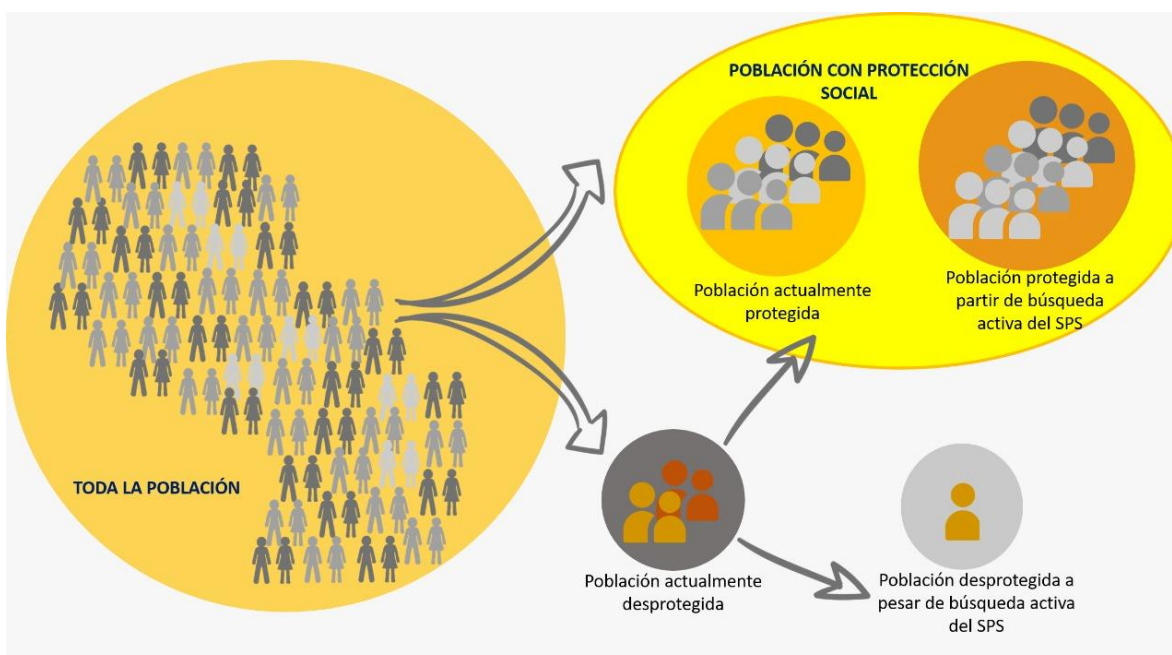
POBLACIÓN CON PROTECCIÓN SOCIAL

Población actualmente protegida

Población protegida a partir de búsqueda activa del SPS

TODA LA POBLACIÓN

Población actualmente desprotegida

Población desprotegida a pesar de búsqueda activa del SPS